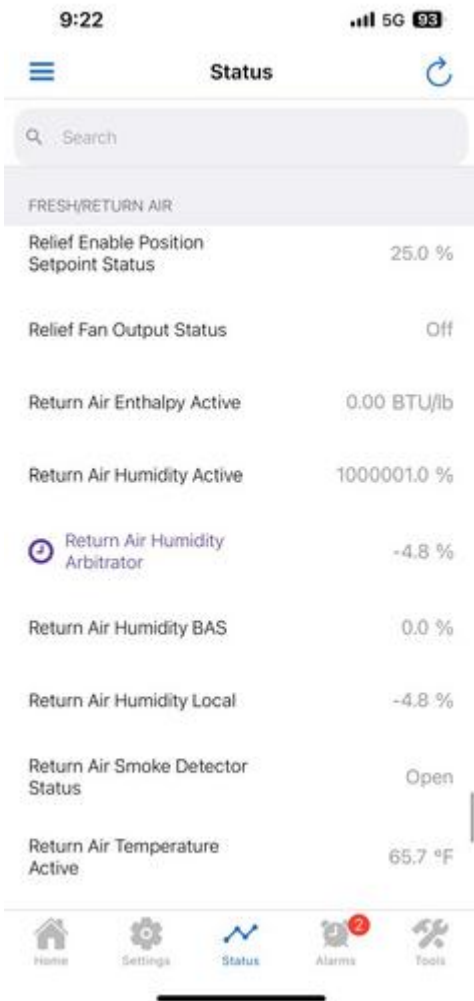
9:22

5G 93

Status

Search

FRESH/RETURN AIR

Relief Enable Position Setpoint Status
25.0 %

Relief Fan Output Status
Off

Return Air Enthalpy Active
0.00 BTU/lb

Return Air Humidity Active
1000001.0 %

Return Air Humidity Arbitrator
-4.8 %

Return Air Humidity BAS
0.0 %

Return Air Humidity Local
-4.8 %

Return Air Smoke Detector Status
Open

Return Air Temperature Active
65.7 °F

Home
Settings
Status
2
Alarms
Tools